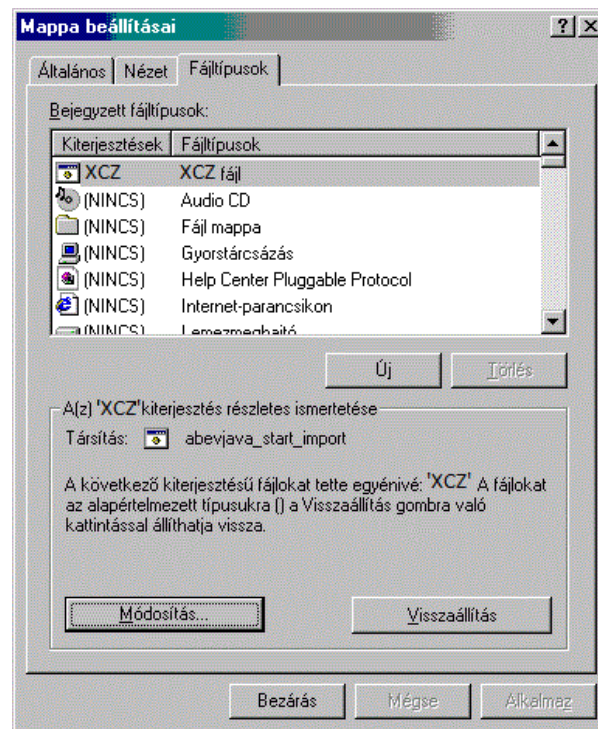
Mappa beállításai

?

X

Általános

Nézet

Fájltípusok

Bejegyzett fájltípusok:

| Kiterjesztések | Fájltípusok |
|---|---|
| XCZ | XCZ fájl |
| (NINCS) | Audio CD |
| (NINCS) | Fájl mappa |
| (NINCS) | Gyorstárcsázás |
| (NINCS) | Help Center Pluggable Protocol |
| (NINCS) | Internet-parancsikon |
| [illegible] | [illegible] |

Új

Törlés

A(z) 'XCZ'kiterjesztés részletes ismertetése

Társítás: abevjava_start_import

A következő kiterjesztésű fájlokat tette egyénivé: 'XCZ' A fájlokat az alapértelmezett típusukra () a Visszaállítás gombra való kattintással állíthatja vissza.

Módosítás...

Visszaállítás

Bezárás

Mégse

Alkalmaz